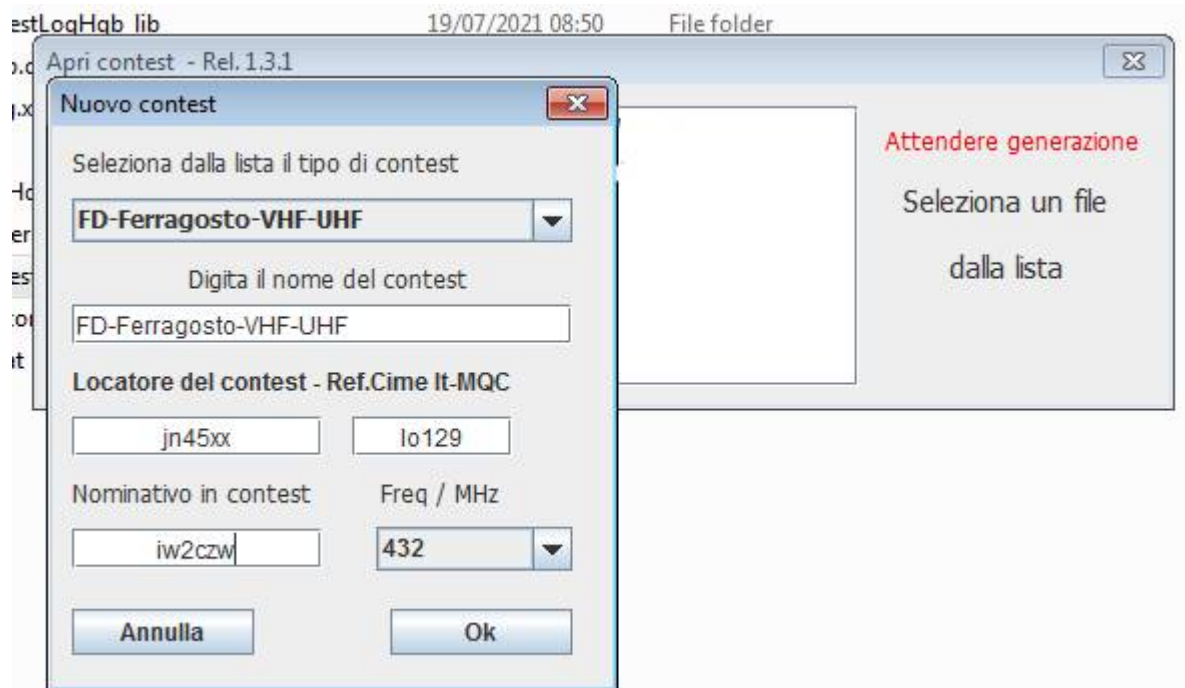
estLogHgb lib 19/07/2021 08:50 File folder

Apri contest - Rel. 1.3.1

Nuovo contest

Seleziona dalla lista il tipo di contest

FD-Ferragosto-VHF-UHF

Digita il nome del contest

FD-Ferragosto-VHF-UHF

Locatore del contest - Ref.Cime It-MQC

jn45xx

lo129

Nominativo in contest

Freq / MHz

iw2czw

432

Annulla

Ok

Attendere generazione

Seleziona un file

dalla lista